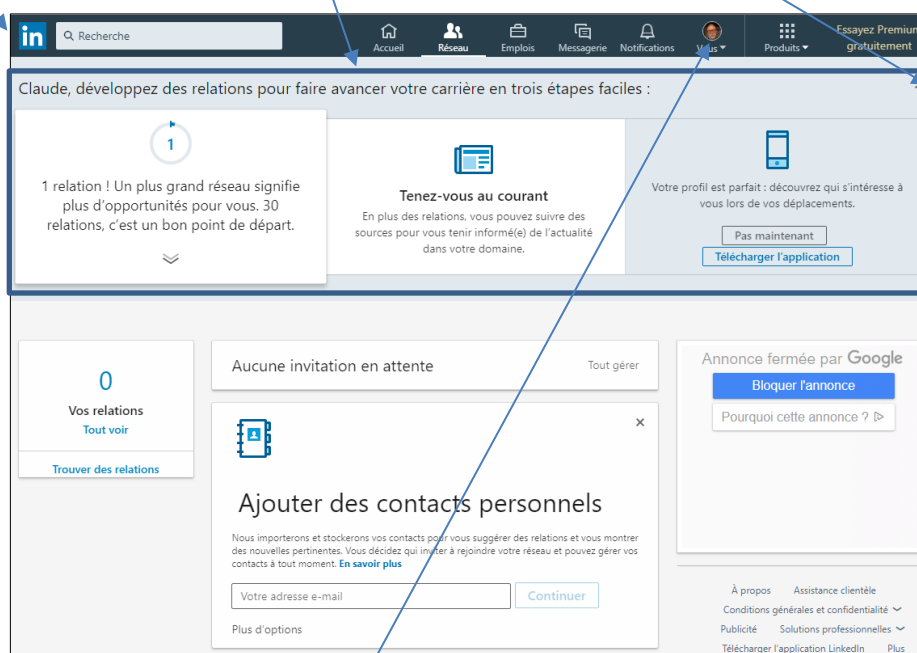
in Recherche

Accueil Réseau Emplois Messagerie Notifications Vous Produits Essayez Premium gratuitement

Claude, développez des relations pour faire avancer votre carrière en trois étapes faciles :

1

1 relation ! Un plus grand réseau signifie plus d'opportunités pour vous. 30 relations, c'est un bon point de départ.

Tenez-vous au courant

En plus des relations, vous pouvez suivre des sources pour vous tenir informé(e) de l'actualité dans votre domaine.

Votre profil est parfait : découvrez qui s'intéresse à vous lors de vos déplacements.

Pas maintenant

Télécharger l'application

0

Vos relations

Tout voir

Trouver des relations

Aucune invitation en attente

Tout gérer

Ajouter des contacts personnels

Nous importerons et stockerons vos contacts pour vous suggérer des relations et vous montrer des nouvelles pertinentes. Vous décidez qui inviter à rejoindre votre réseau et pouvez gérer vos contacts à tout moment. En savoir plus

Votre adresse e-mail

Continuer

Plus d'options

Annonce fermée par Google

Bloquer l'annonce

Pourquoi cette annonce ?

À propos Assistance clientèle

Conditions générales et confidentialité

Publicité Solutions professionnelles

Télécharger l'application LinkedIn Plus